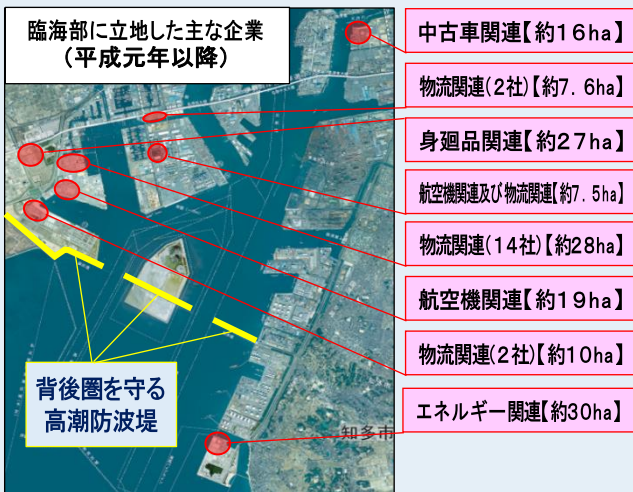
臨海部に立地した主な企業
(平成元年以降)

中古車関連【約16ha】

物流関連(2社)【約7.6ha】

身廻品関連【約27ha】

航空機関連及び物流関連【約7.5ha】

物流関連(14社)【約28ha】

航空機関連【約19ha】

物流関連(2社)【約10ha】

エネルギー関連【約30ha】

背後圏を守る
高潮防波堤

知多市